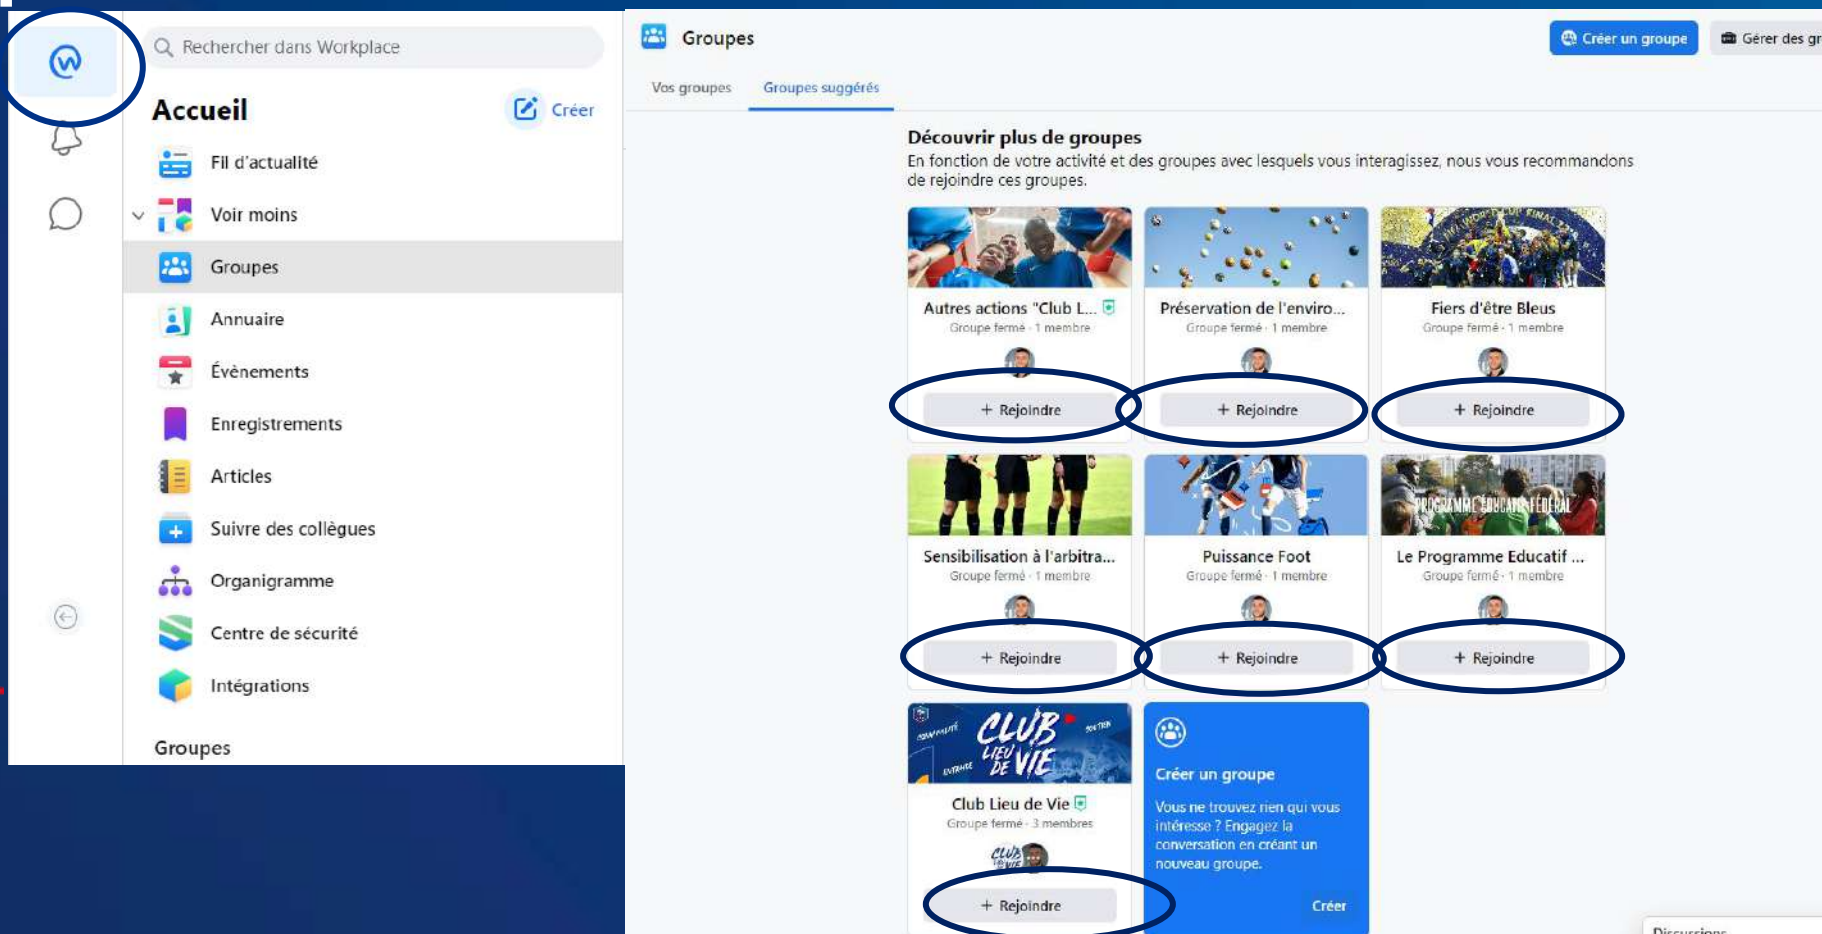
Rechercher dans Workplace

Accueil

Créer

Fil d'actualité

Voir moins

Groupes

Annuaire

Évènements

Enregistrements

Articles

Suivre des collègues

Organigramme

Centre de sécurité

Intégrations

Groupes

Groupes

Créer un groupe

Gérer des gr

Vos groupes

Groupes suggérés

Découvrir plus de groupes

En fonction de votre activité et des groupes avec lesquels vous interagissez, nous vous recommandons de rejoindre ces groupes.

Autres actions "Club L...
Groupe fermé · 1 membre
+ Rejoindre

Préservation de l'enviro...
Groupe fermé · 1 membre
+ Rejoindre

Fiers d'être Bleus
Groupe fermé · 1 membre
+ Rejoindre

Sensibilisation à l'arbitra...
Groupe fermé · 1 membre
+ Rejoindre

Puissance Foot
Groupe fermé · 1 membre
+ Rejoindre

PROGRAMME ÉDUCATIF FÉDÉRAL
Le Programme Educatif ...
Groupe fermé · 1 membre
+ Rejoindre

CLUB LIEU DE VIE
Club Lieu de Vie
Groupe fermé · 3 membres
+ Rejoindre

Créer un groupe

Vous ne trouvez rien qui vous intéresse ? Engagez la conversation en créant un nouveau groupe.

Créer

Discussions